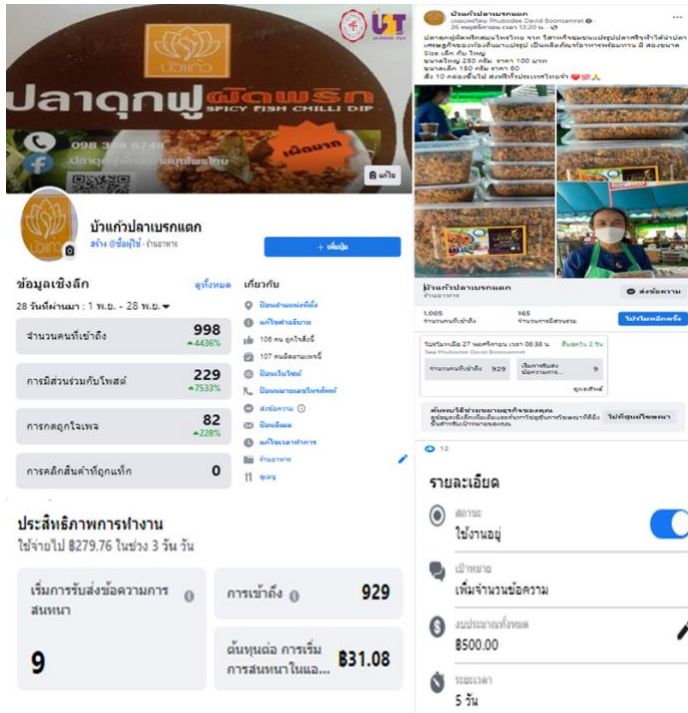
บัวแก้ว

ปลาดุกฟูผัดพริก SPICY FISH CHILLI DIP

098 3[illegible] 6748

เผ็ดมาก

แก้ไข

บัวแก้วปลาเบรกแตก

สร้าง @ชื่อผู้ใช้ · ร้านอาหาร

+ เพิ่มปุ่ม

ข้อมูลเชิงลึก

ดูทั้งหมด

28 วันที่ผ่านมา : 1 พ.ย. - 28 พ.ย.

| | |
|---|---|
| จำนวนคนที่เข้าถึง | 998 ▲4436% |
| การมีส่วนร่วมกับโพสต์ | 229 ▲7533% |
| การกดถูกใจเพจ | 82 ▲228% |
| การคลิกสินค้าที่ถูกแท็ก | 0 |

เกี่ยวกับ

ป้อนตำแหน่งที่ตั้ง

แก้ไขคำอธิบาย

106 คน ถูกใจสิ่งนี้

107 คนติดตามเพจนี้

ป้อนเว็บไซต์

ป้อนหมายเลขโทรศัพท์

ส่งข้อความ

ป้อนอีเมล

แก้ไขเวลาทำการ

ร้านอาหาร

ดูแลบ

ประสิทธิภาพการทำงาน

ใช้จ่ายไป ฿279.76 ในช่วง 3 วัน วัน

| | |
|---|---|
| เริ่มการรับส่งข้อความการสนทนา 9 | การเข้าถึง 929 |
| | ต้นทุนต่อ การเริ่มการสนทนาในแอ... ฿31.08 |

บัวแก้วปลาเบรกแตก

เผยแพร่โดย Phubodee David Soonsamret · 26 พฤศจิกายน เวลา 13:20 น.

ปลาดุกฟูผัดพริกสมุนไพรไทย จาก วิสาหกิจชุมชนแปรรูปปลาศรีจะห่างได้นำปลาเศรษฐกิจของท้องถิ่นมาแปรรูป เป็นผลิตภัณฑ์อาหารพร้อมทาน มี สองขนาด Size เล็ก กับ ใหญ่
ขนาดใหญ่ 250 กรัม ราคา 100 บาท
ขนาดเล็ก 150 กรัม ราคา 60
สั่ง 10 กล่องขึ้นไป ส่งฟรีทั่วประเทศไทยจ้า

บัวแก้วปลาเบรกแตก
ร้านอาหาร

ส่งข้อความ

1,005 จำนวนคนที่เข้าถึง

165 จำนวนการมีส่วนร่วม

โปรโมทอีกครั้ง

โปรโมทเมื่อ 27 พฤศจิกายน เวลา 08:38 น. · สิ้นสุดใน 2 วัน
โดย Phubodee David Soonsamret

จำนวนคนที่เข้าถึง 929

เริ่มการรับส่งข้อความการ... 9

ดูผลลัพธ์

ค้นพบวิธีขยายธุรกิจของคุณ
ดูข้อมูลเชิงลึกเพิ่มเติมและค้นหาเครื่องมือที่ช่วยคุณ... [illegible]

ไปที่ศูนย์โฆษณา

12

รายละเอียด

สถานะ
ใช้งานอยู่

เป้าหมาย
เพิ่มจำนวนข้อความ

งบประมาณทั้งหมด
฿500.00

ระยะเวลา
5 วัน